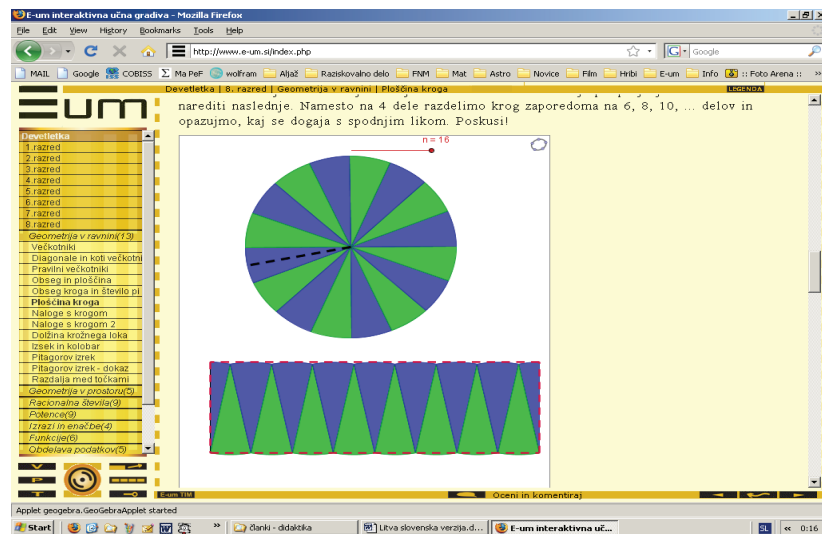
E-um interaktivna učna gradiva - Mozilla Firefox

File Edit View History Bookmarks Tools Help

http://www.e-um.si/index.php

Google

MAIL Google COBISS Ma PeF wolfram Aljaž Raziskovalno delo FNM Mat Astro Novice Film Hribi E-um Info :: Foto Arena ::

Devetletka | 8. razred | Geometrija v ravnini | Ploščina kroga

LEGENDA

narediti naslednje. Namesto na 4 dele razdelimo krog zaporedoma na 6, 8, 10, ... delov in opazujmo, kaj se dogaja s spodnjim likom. Poskusi!

n = 16

Devetletka
1.razred
2.razred
3.razred
4.razred
5.razred
6.razred
7.razred
8.razred
Geometrija v ravnini(13)
Večkotniki
Diagonale in koti večkotni
Pravilni večkotniki
Obseg in ploščina
Obseg kroga in število pi
Ploščina kroga
Naloge s krogom
Naloge s krogom 2
Dolžina krožnega loka
Izsek in kolobar
Pitagorov izrek
Pitagorov izrek - dokaz
Razdalja med točkami
Geometrija v prostoru(5)
Racionalna števila(9)
Potence(9)
Izrazi in enačbe(4)
Funkcije(6)
Obdelava podatkov(5)

E-um TIM

Oceni in komentiraj

Applet geogebra.GeoGebraApplet started

Start

članki - didaktika

Litva slovenska verzija.d...

E-um interaktivna uč...

SL

0:16